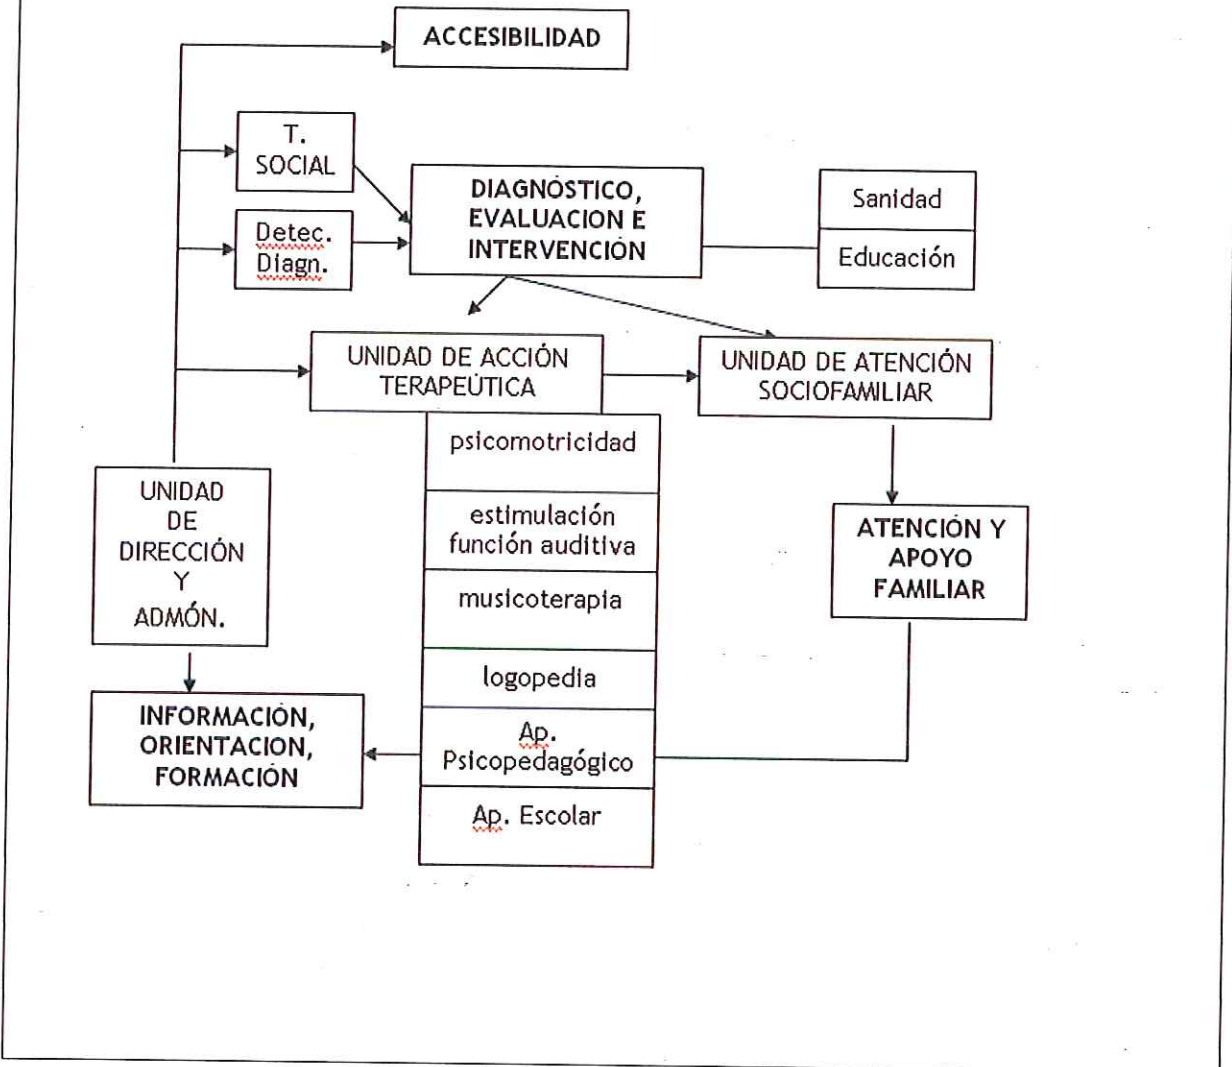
ACCESIBILIDAD

T. SOCIAL

Detec. Diagn.

DIAGNÓSTICO, EVALUACION E INTERVENCIÓN

Sanidad

Educación

UNIDAD DE ACCIÓN TERAPEÚTICA

UNIDAD DE ATENCIÓN SOCIOFAMILIAR

psicomotricidad

estimulación función auditiva

musicoterapia

logopedia

Ap. Psicopedagógico

Ap. Escolar

UNIDAD DE DIRECCIÓN Y ADMÓN.

ATENCIÓN Y APOYO FAMILIAR

INFORMACIÓN, ORIENTACION, FORMACIÓN